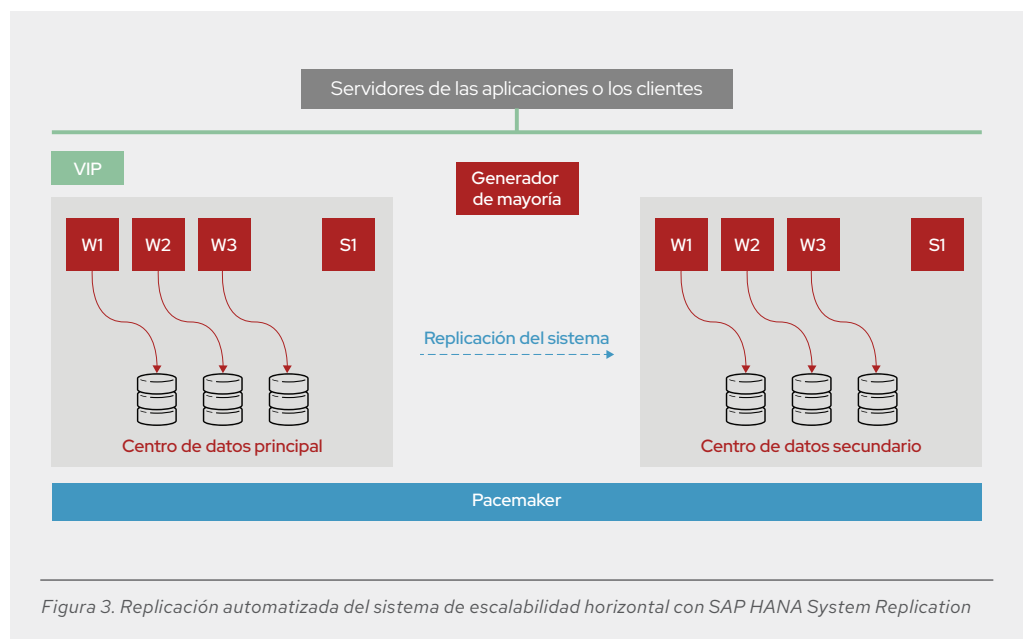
Servidores de las aplicaciones o los clientes

VIP

Generador de mayoría

W1 W2 W3 S1

Centro de datos principal

Replicación del sistema

W1 W2 W3 S1

Centro de datos secundario

Pacemaker

Figura 3. Replicación automatizada del sistema de escalabilidad horizontal con SAP HANA System Replication